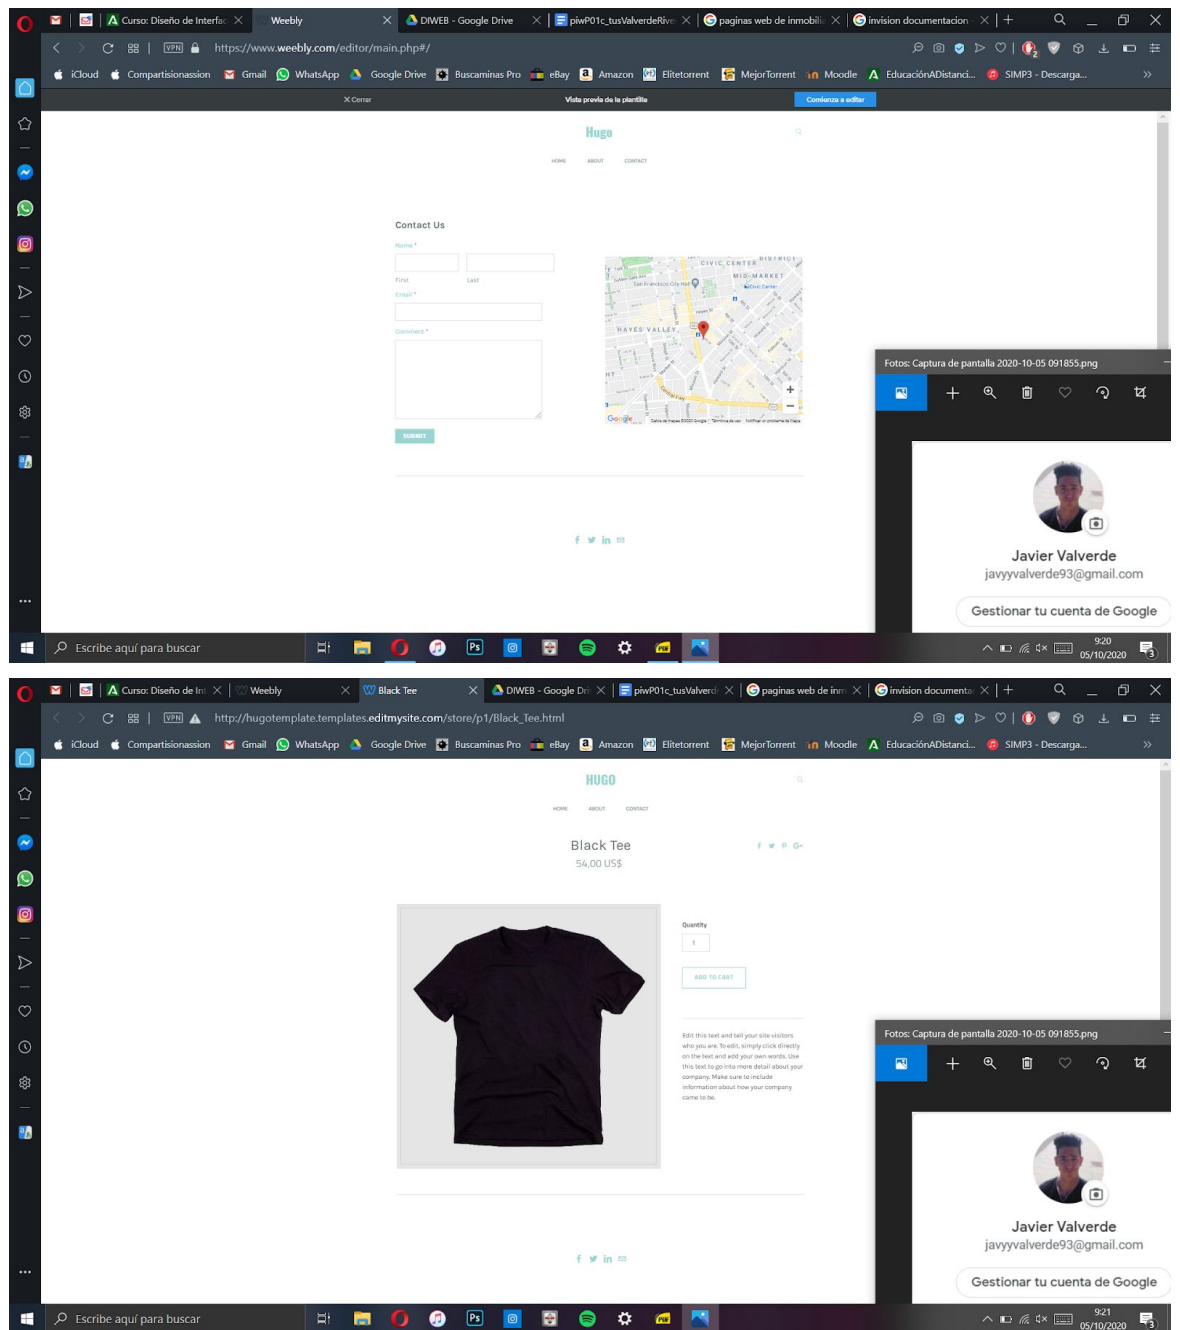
Curso: Diseño de Interfa | Weebly | DIWEB - Google Drive | piwP01c_tusValverdeRive | paginas web de inmobili | invision documentacion

https://www.weebly.com/editor/main.php#/

iCloud Compartisionassion Gmail WhatsApp Google Drive Buscaminas Pro eBay Amazon Elitetorrent MejorTorrent Moodle EducaciónADistanci... SIMP3 - Descarga...

× Cerrar Vista previa de la plantilla Comienza a editar

Hugo

HOME ABOUT CONTACT

Contact Us

Name *

First Last

Email *

Comment *

SUBMIT

CIVIC CENTER DISTRICT MID-MARKET HAYES VALLEY San Francisco City Hall Civic Center

Google

Fotos: Captura de pantalla 2020-10-05 091855.png

Javier Valverde
javyyvalverde93@gmail.com
Gestionar tu cuenta de Google

Escribe aquí para buscar

9:20
05/10/2020

Curso: Diseño de Int | Weebly | Black Tee | DIWEB - Google Dr | piwP01c_tusValverd | paginas web de inm | invision documenta

http://hugotemplate.templates.editmysite.com/store/p1/Black_Tee.html

iCloud Compartisionassion Gmail WhatsApp Google Drive Buscaminas Pro eBay Amazon Elitetorrent MejorTorrent Moodle EducaciónADistanci... SIMP3 - Descarga...

HUGO

HOME ABOUT CONTACT

Black Tee
54,00 US$

Quantity
1

ADD TO CART

Edit this text and tell your site visitors who you are. To edit, simply click directly on the text and add your own words. Use this text to go into more detail about your company. Make sure to include information about how your company came to be.

Fotos: Captura de pantalla 2020-10-05 091855.png

Javier Valverde
javyyvalverde93@gmail.com
Gestionar tu cuenta de Google

Escribe aquí para buscar

9:21
05/10/2020